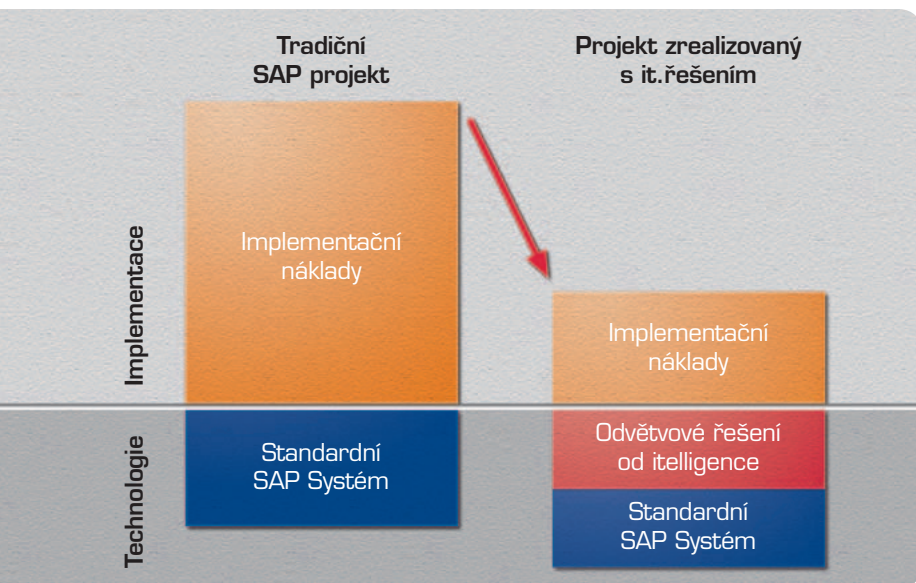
Tradiční SAP projekt

Projekt zrealizovaný s it.řešením

Implementace

Implementační náklady

Implementační náklady

Technologie

Standardní SAP Systém

Odvětvové řešení od itelligence

Standardní SAP Systém